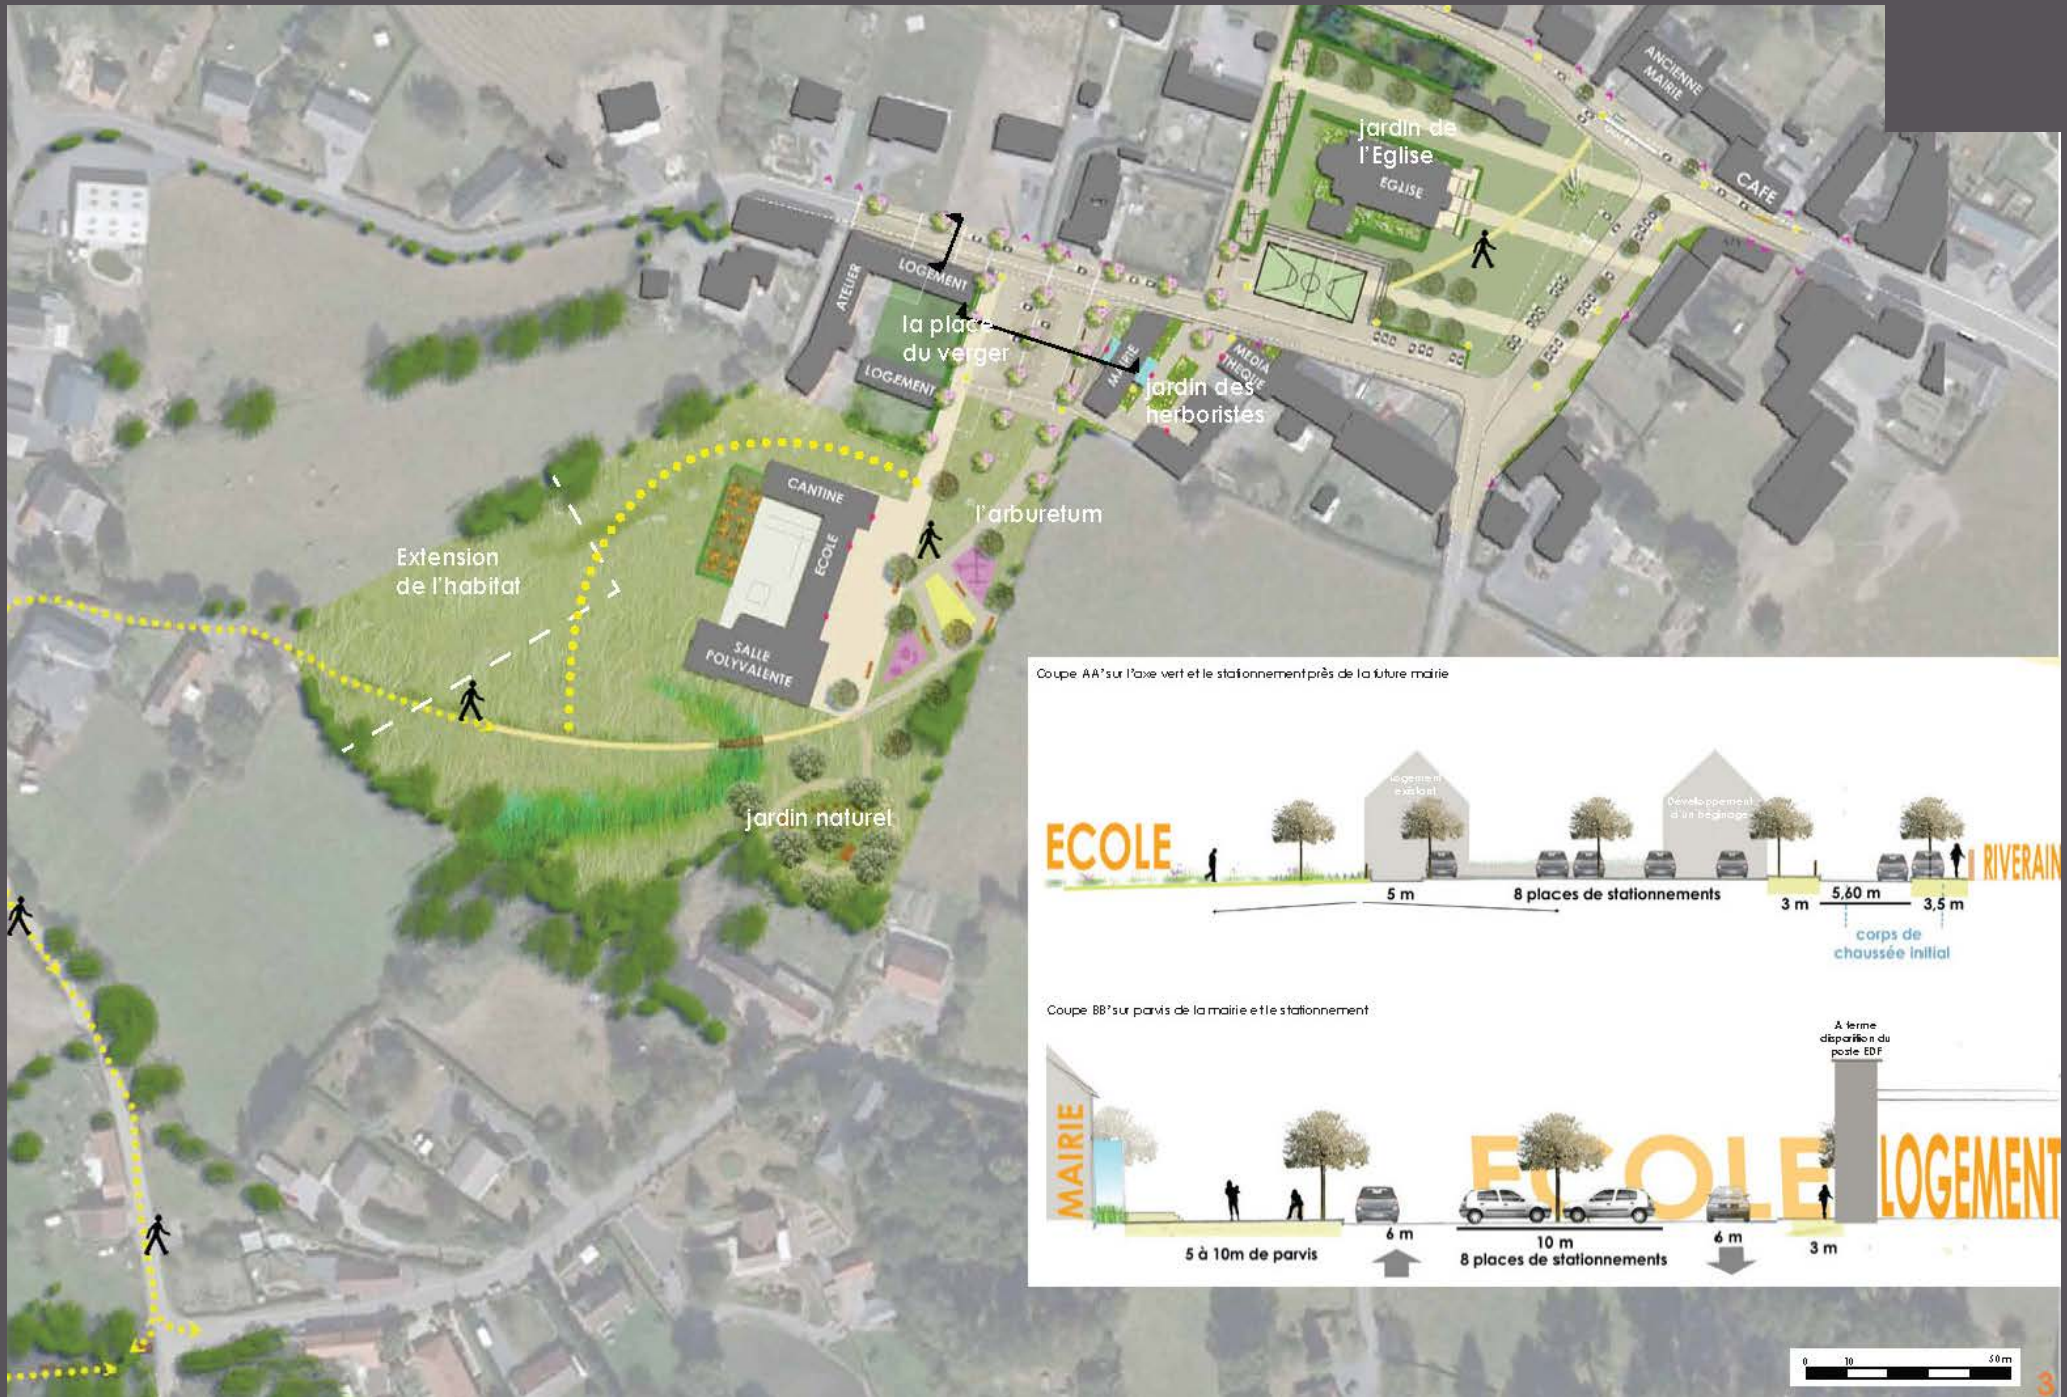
ANCIENNE MAIRIE

jardin de l'Eglise

EGLISE

CAFE

LOGEMENT

ATELIER

la place du verger

LOGEMENT

MAIRIE

MEDIATHEQUE

jardin des herboristes

CANTINE

ECOLE

l'arburetum

Extension de l'habitat

SALLE POLYVALENTE

jardin naturel

Coupe AA' sur l'axe vert et le stationnement près de la future mairie

ECOLE

Logement existant

Développement d'un beginage

RIVERAIN

5 m

8 places de stationnements

3 m

5,60 m

3,5 m

corps de chaussée initial

Coupe BB' sur parvis de la mairie et le stationnement

A terme disparition du poste EDF

MAIRIE

ECOLE

LOGEMENT

5 à 10m de parvis

6 m

10 m
8 places de stationnements

6 m

3 m

0 10 50m

3